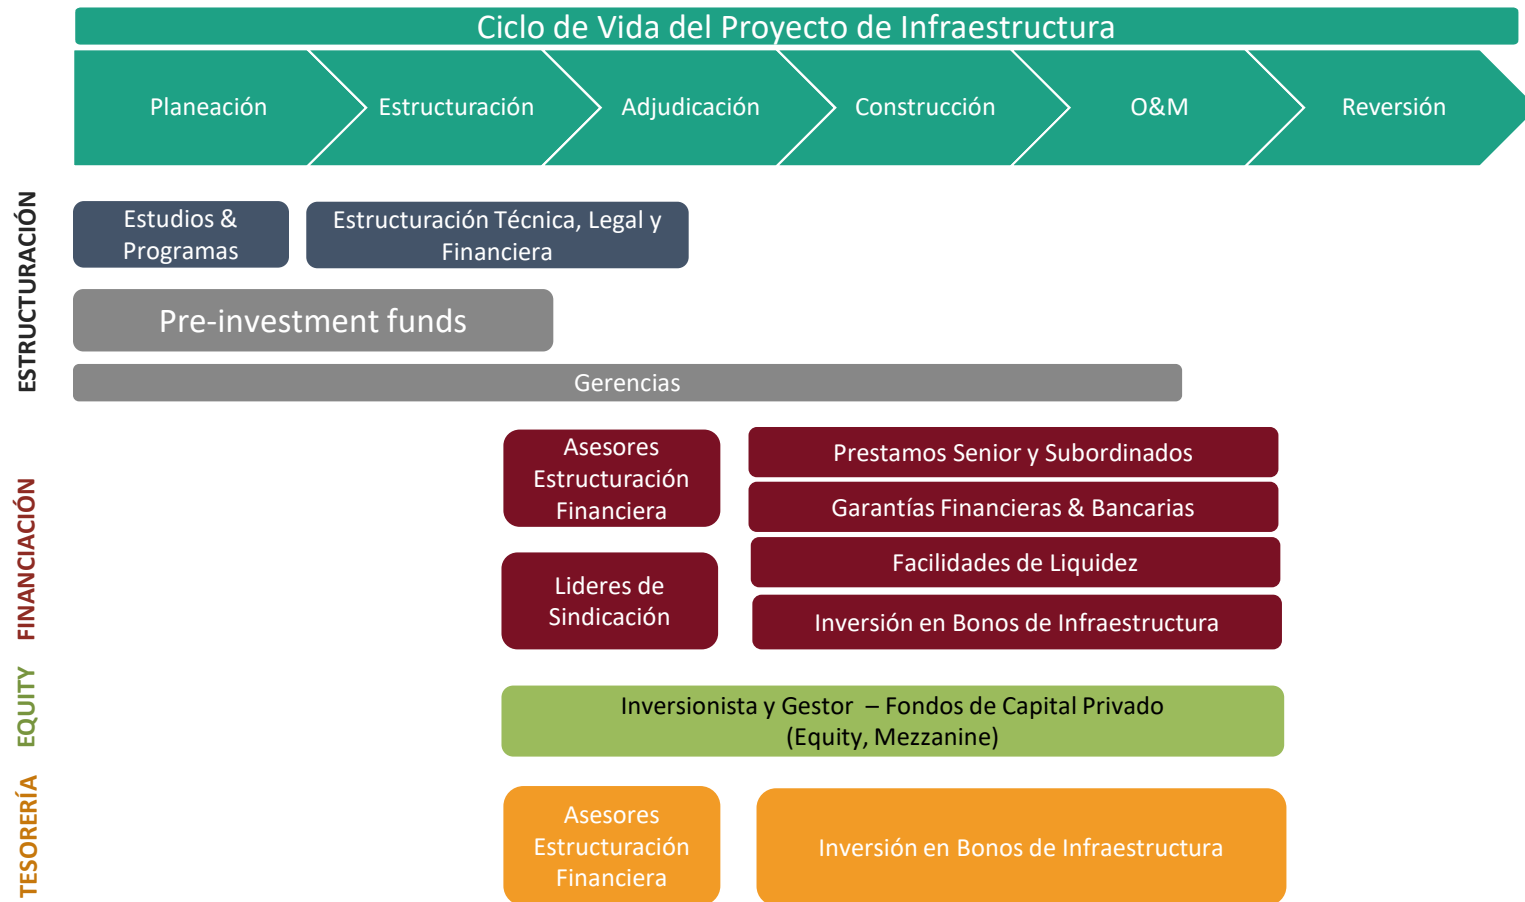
Ciclo de Vida del Proyecto de Infraestructura

Planeación

Estructuración

Adjudicación

Construcción

O&M

Reversión

ESTRUCTURACIÓN

Estudios & Programas

Estructuración Técnica, Legal y Financiera

Pre-investment funds

Gerencias

FINANCIACIÓN

Asesores Estructuración Financiera

Prestamos Senior y Subordinados

Garantías Financieras & Bancarias

Lideres de Sindicación

Facilidades de Liquidez

Inversión en Bonos de Infraestructura

EQUITY

Inversionista y Gestor – Fondos de Capital Privado (Equity, Mezzanine)

TESORERÍA

Asesores Estructuración Financiera

Inversión en Bonos de Infraestructura